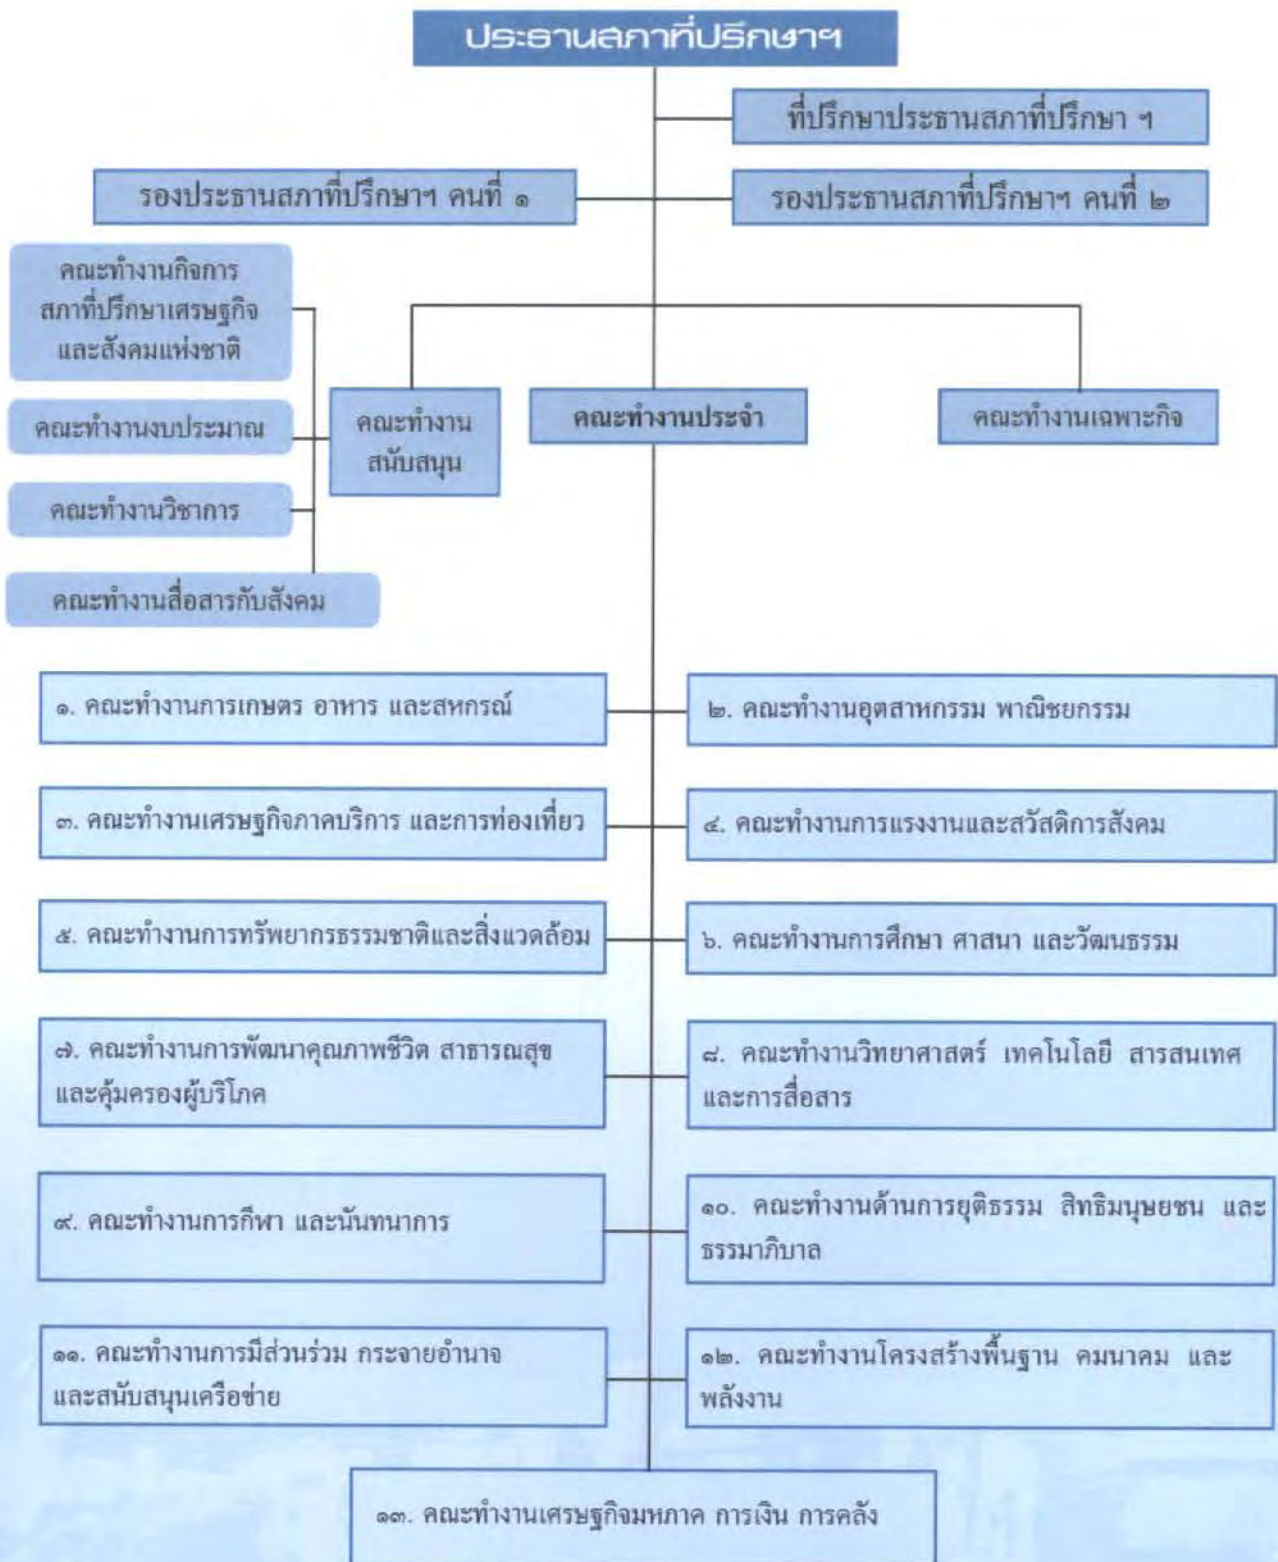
ประธานสภาที่ปรึกษาฯ

ที่ปรึกษาประธานสภาที่ปรึกษา ฯ

รองประธานสภาที่ปรึกษาฯ คนที่ ๑

รองประธานสภาที่ปรึกษาฯ คนที่ ๒

คณะทำงานกิจการสภาที่ปรึกษาเศรษฐกิจและสังคมแห่งชาติ

คณะทำงานงบประมาณ

คณะทำงานวิชาการ

คณะทำงานสื่อสารกับสังคม

คณะทำงานสนับสนุน

คณะทำงานประจำ

คณะทำงานเฉพาะกิจ

๑. คณะทำงานการเกษตร อาหาร และสหกรณ์

๒. คณะทำงานอุตสาหกรรม พาณิชยกรรม

๓. คณะทำงานเศรษฐกิจภาคบริการ และการท่องเที่ยว

๔. คณะทำงานการแรงงานและสวัสดิการสังคม

๕. คณะทำงานการทรัพยากรธรรมชาติและสิ่งแวดล้อม

๖. คณะทำงานการศึกษา ศาสนา และวัฒนธรรม

๗. คณะทำงานการพัฒนาคุณภาพชีวิต สาธารณสุข และคุ้มครองผู้บริโภค

๘. คณะทำงานวิทยาศาสตร์ เทคโนโลยี สารสนเทศ และการสื่อสาร

๙. คณะทำงานการกีฬา และนันทนาการ

๑๐. คณะทำงานด้านการยุติธรรม สิทธิมนุษยชน และธรรมาภิบาล

๑๑. คณะทำงานการมีส่วนร่วม กระจายอำนาจ และสนับสนุนเครือข่าย

๑๒. คณะทำงานโครงสร้างพื้นฐาน คมนาคม และพลังงาน

๑๓. คณะทำงานเศรษฐกิจมหภาค การเงิน การคลัง